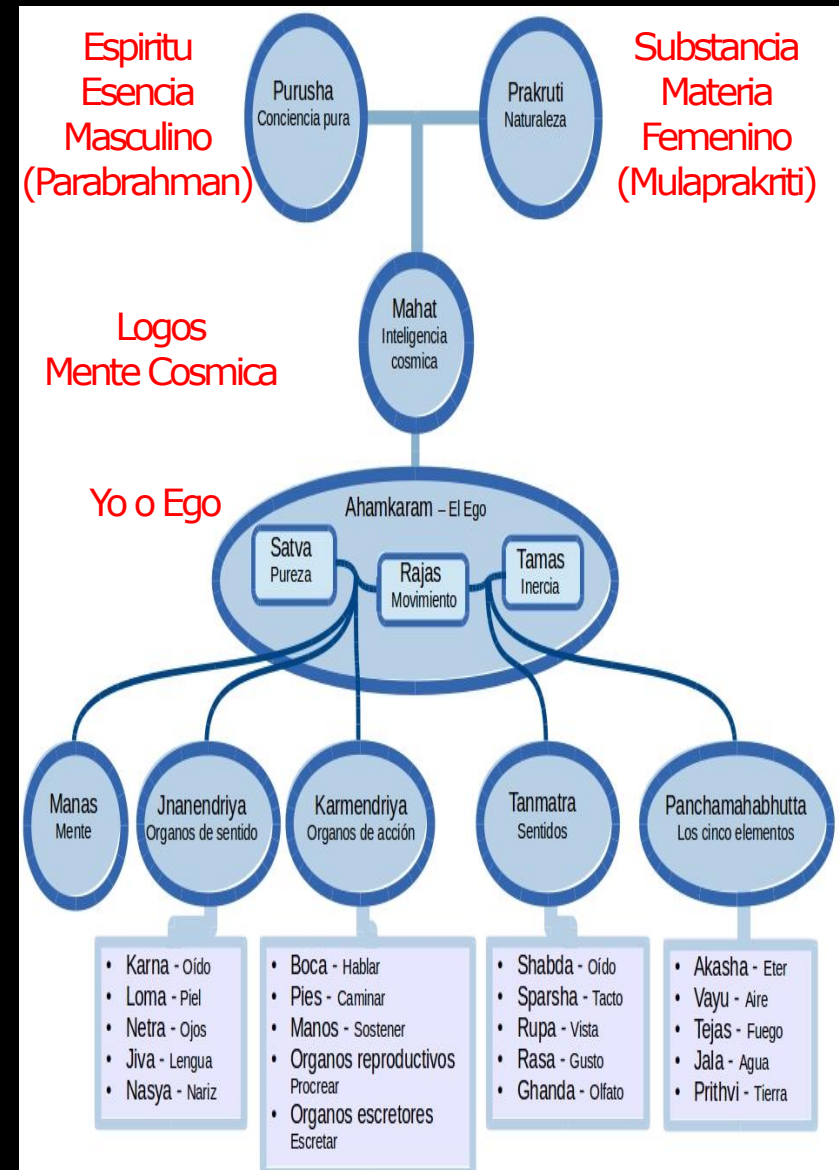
Espiritu
Esencia
Masculino
(Parabrahman)

Purusha
Conciencia pura

Prakruti
Naturaleza

Substancia
Materia
Femenino
(Mulaprakriti)

Logos
Mente Cosmica

Mahat
Inteligencia cosmica

Yo o Ego

Ahamkaram – El Ego

Satva
Pureza

Rajas
Movimiento

Tamas
Inercia

Manas
Mente

Jnanendriya
Organos de sentido

Karmendriya
Organos de acción

Tanmatra
Sentidos

Panchamahabhutta
Los cinco elementos

- Karna - Oído
- Loma - Piel
- Netra - Ojos
- Jiva - Lengua
- Nasya - Nariz

- Boca - Hablar
- Pies - Caminar
- Manos - Sostener
- Organos reproductivos Procrear
- Organos escretores Escretar

- Shabda - Oído
- Sparsha - Tacto
- Rupa - Vista
- Rasa - Gusto
- Ghanda - Olfato

- Akasha - Eter
- Vayu - Aire
- Tejas - Fuego
- Jala - Agua
- Prithvi - Tierra